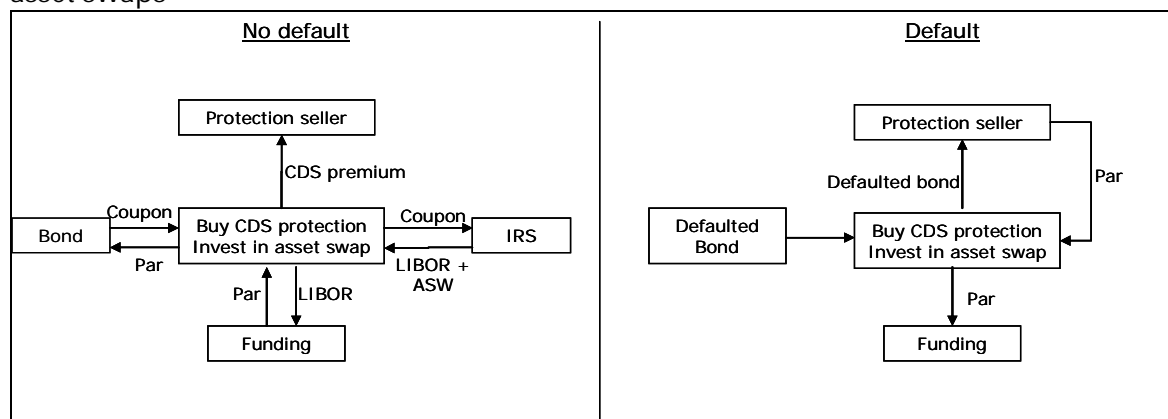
asset swaps

No default

Protection seller

CDS premium

Coupon

Buy CDS protection Invest in asset swap

Coupon

Bond

IRS

Par

LIBOR + ASW

Par

LIBOR

Funding

Default

Protection seller

Defaulted bond

Par

Defaulted Bond

Buy CDS protection Invest in asset swap

Par

Funding